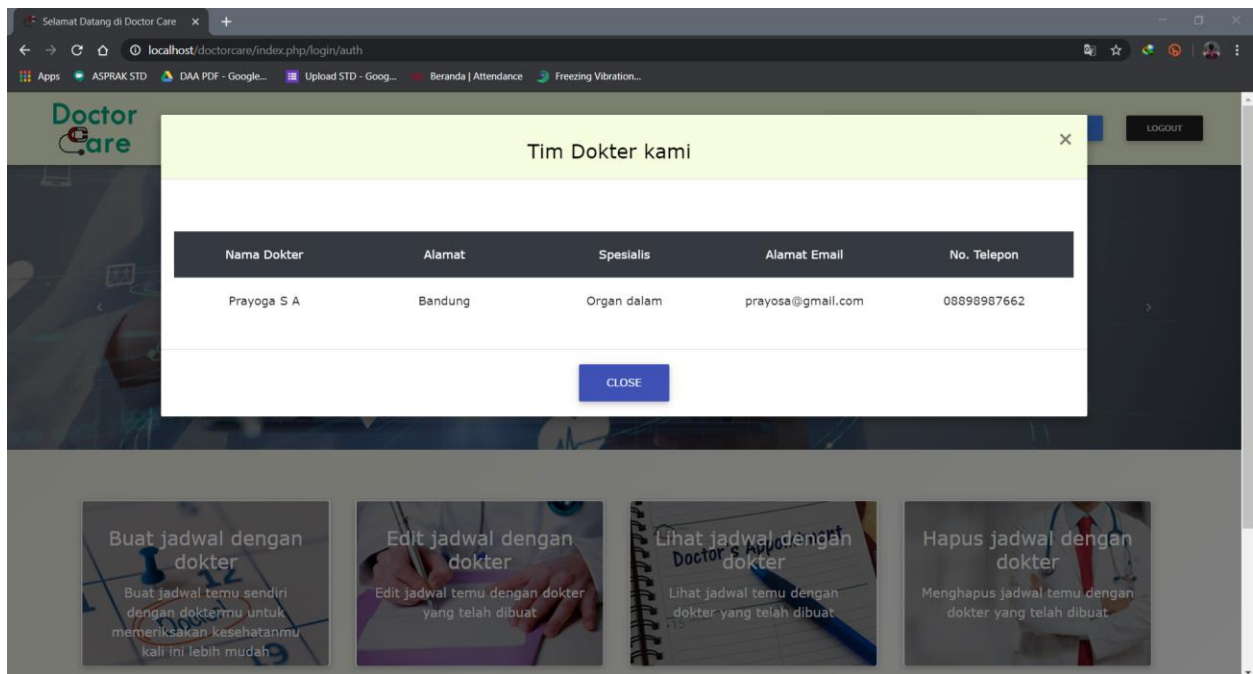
Selamat Datang di Doctor Care ×

localhost/doctorcare/index.php/login/auth

Apps ASPRAK STD DAA PDF - Google... Upload STD - Goog... Beranda | Attendance Freezing Vibration...

Doctor Care

LOGOUT

Tim Dokter kami ×

| Nama Dokter | Alamat | Spesialis | Alamat Email | No. Telepon |
|---|---|---|---|---|
| Prayoga S A | Bandung | Organ dalam | prayosa@gmail.com | 08898987662 |

CLOSE

Buat jadwal dengan dokter

Buat jadwal temu sendiri dengan doktermu untuk memeriksakan kesehatanmu kali ini lebih mudah

Edit jadwal dengan dokter

Edit jadwal temu dengan dokter yang telah dibuat

Lihat jadwal dengan dokter

Lihat jadwal temu dengan dokter yang telah dibuat

Hapus jadwal dengan dokter

Menghapus jadwal temu dengan dokter yang telah dibuat